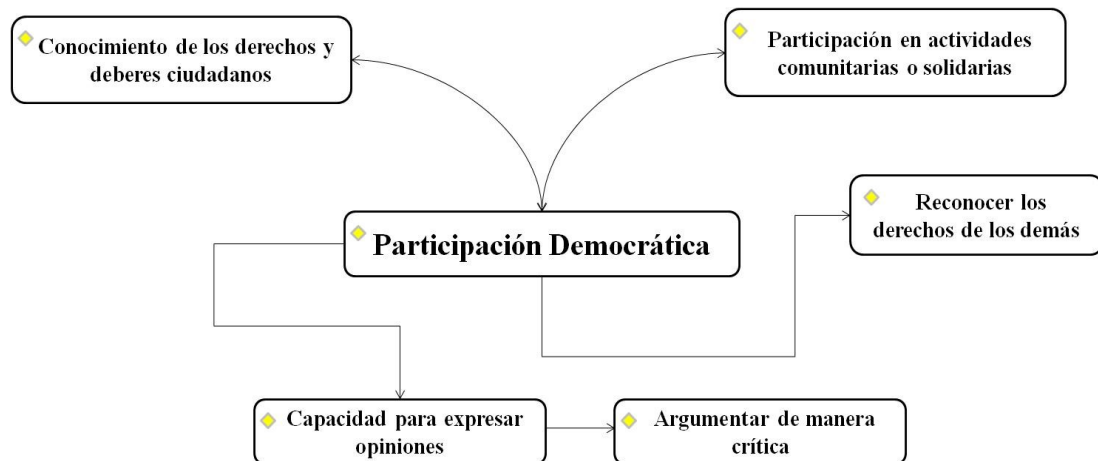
Conocimiento de los derechos y deberes ciudadanos

Participación en actividades comunitarias o solidarias

Participación Democrática

Reconocer los derechos de los demás

Capacidad para expresar opiniones

Argumentar de manera crítica